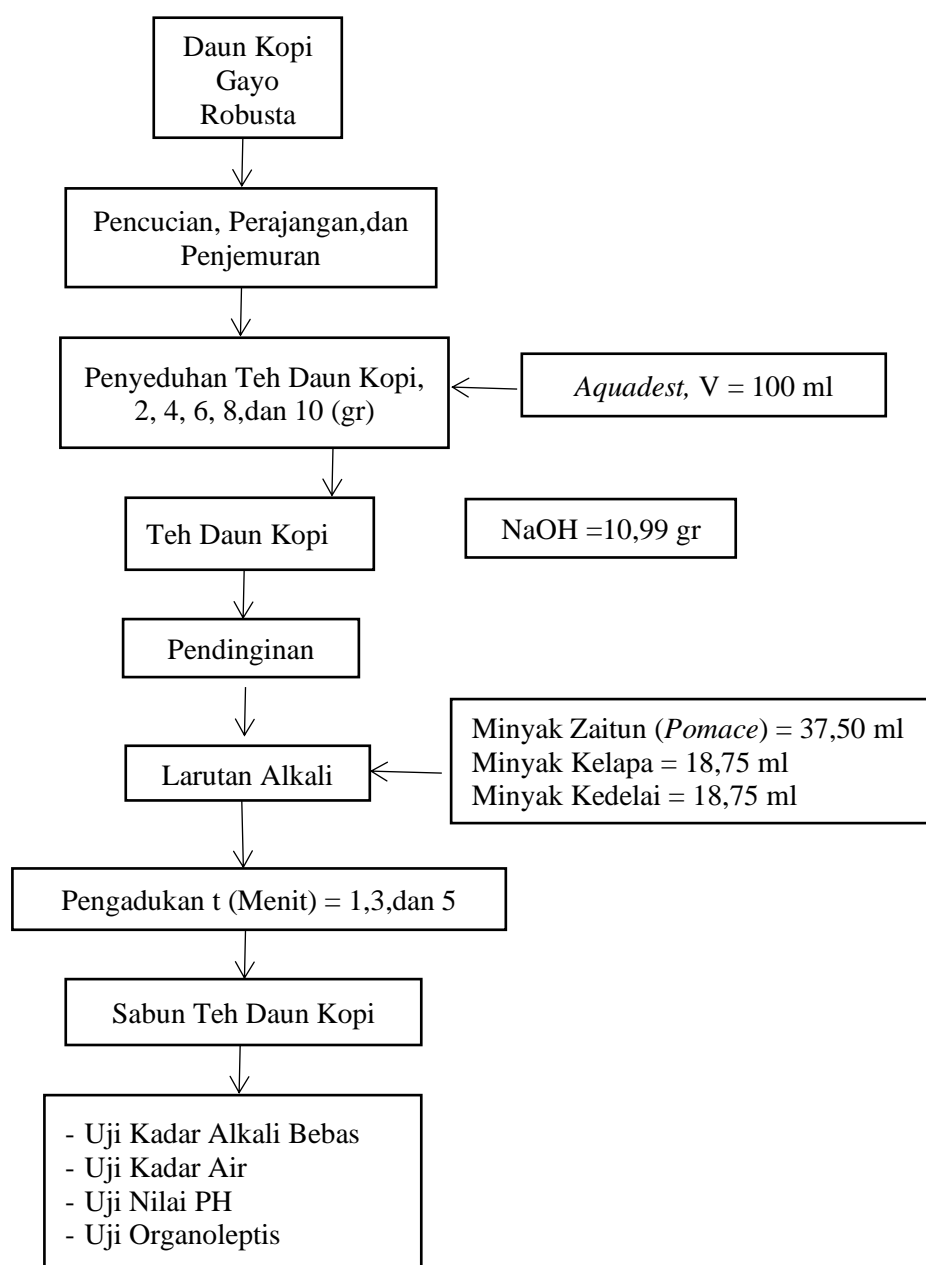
Daun Kopi Gayo Robusta

Pencucian, Perajangan,dan Penjemuran

Penyeduhan Teh Daun Kopi, 2, 4, 6, 8,dan 10 (gr)

*Aquadest,* V = 100 ml

Teh Daun Kopi

NaOH =10,99 gr

Pendinginan

Minyak Zaitun (*Pomace*) = 37,50 ml
Minyak Kelapa = 18,75 ml
Minyak Kedelai = 18,75 ml

Larutan Alkali

Pengadukan t (Menit) = 1,3,dan 5

Sabun Teh Daun Kopi

- Uji Kadar Alkali Bebas
- Uji Kadar Air
- Uji Nilai PH
- Uji Organoleptis